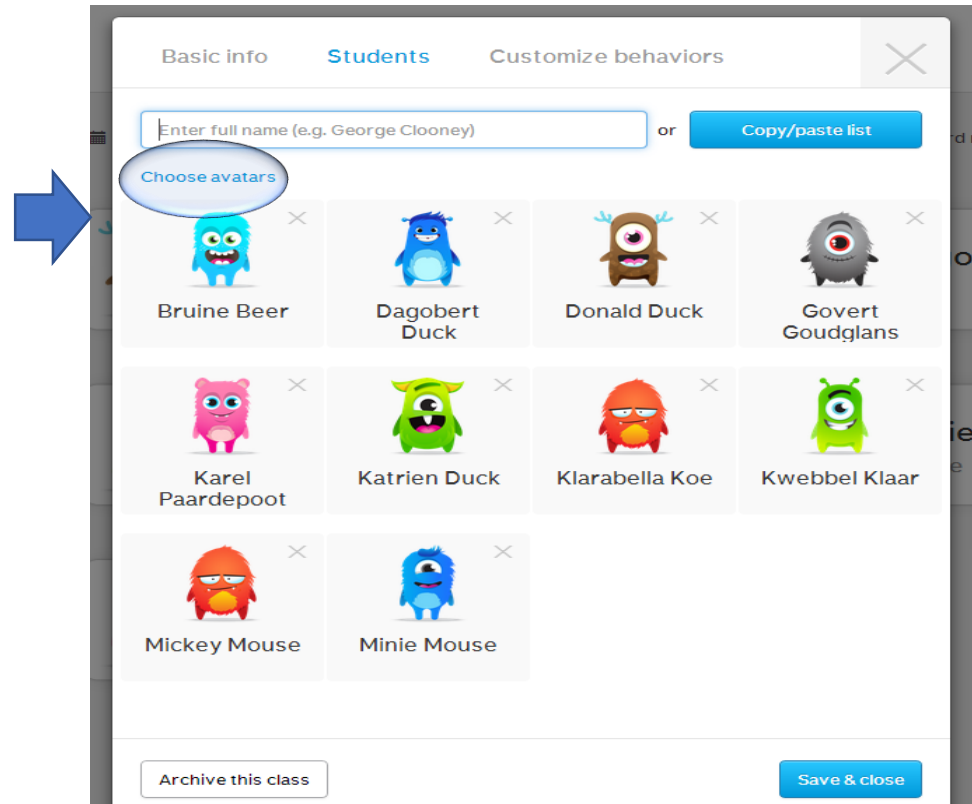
Basic info Students Customize behaviors

Enter full name (e.g. George Clooney) or Copy/paste list

Choose avatars

Bruine Beer

Dagobert Duck

Donald Duck

Govert Goudglans

Karel Paardepoot

Katrien Duck

Klarabella Koe

Kwebbel Klaar

Mickey Mouse

Minie Mouse

Archive this class

Save & close